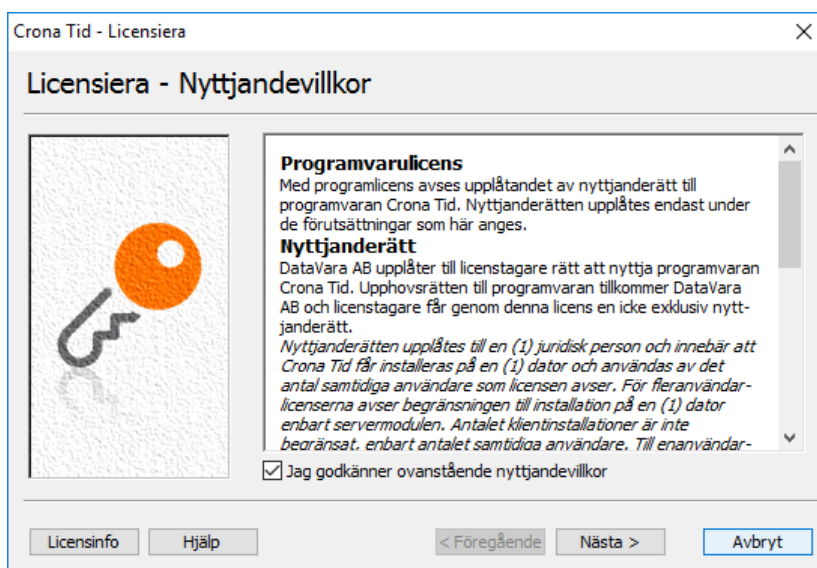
Crona Tid - Licensiera

Licensiera - Nyttjandevillkor

Programvarulicens
Med programlicens avses upplåtandet av nyttjanderätt till programvaran Crona Tid. Nyttjanderätten upplåtes endast under de förutsättningar som här anges.

Nyttjanderätt
DataVara AB upplåter till licenstagare rätt att nyttja programvaran Crona Tid. Upphovsrätten till programvaran tillkommer DataVara AB och licenstagare får genom denna licens en icke exklusiv nyttjanderätt.
Nyttjanderätten upplåtes till en (1) juridisk person och innebär att Crona Tid får installeras på en (1) dator och användas av det antal samtidiga användare som licensen avser. För fleranvändarlicenserna avser begränsningen till installation på en (1) dator enbart servermodulen. Antalet klientinstallationer är inte begränsat, enbart antalet samtidiga användare. Till enanvändar-

Jag godkänner ovanstående nyttjandevillkor

Licensinfo
Hjälp
< Föregående
Nästa >
Avbryt